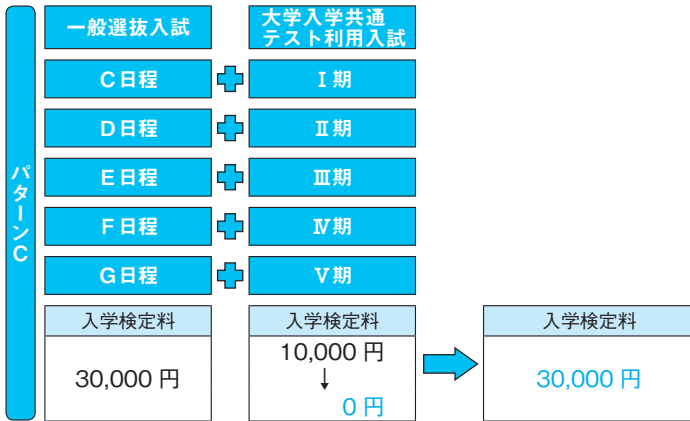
パターンC

| 一般選抜入試 | | 大学入学共通テスト利用入試 |
|---|---|---|
| C日程 | + | Ⅰ期 |
| D日程 | + | Ⅱ期 |
| E日程 | + | Ⅲ期 |
| F日程 | + | Ⅳ期 |
| G日程 | + | Ⅴ期 |

入学検定料
30,000 円

入学検定料
10,000 円
↓
0 円

入学検定料
30,000 円